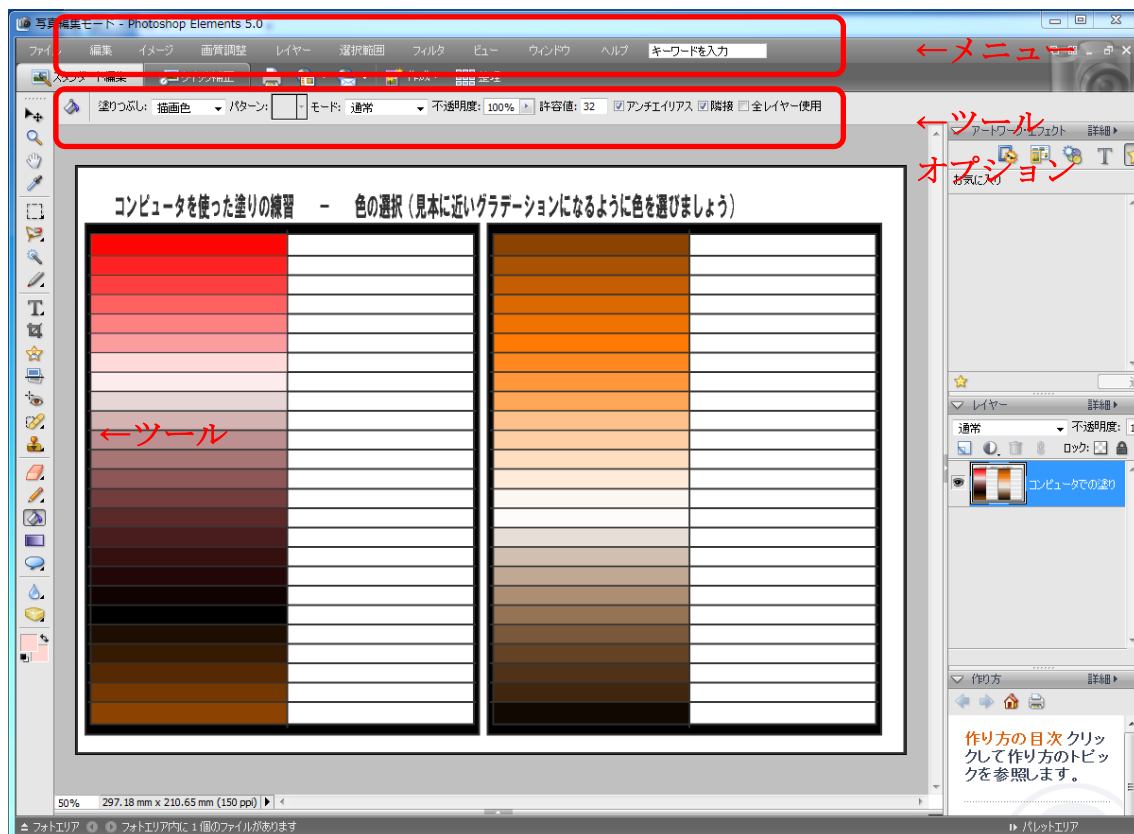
写真編集モード - Photoshop Elements 5.0

ファイル 編集 イメージ 画質調整 レイヤー 選択範囲 フィルタ ビュー ウィンドウ ヘルプ キーワードを入力

←メニュー

スタンダード編集 クイック補正 作成 整理

塗りつぶし: 描画色 パターン: モード: 通常 不透明度: 100% 許容値: 32 アンチエイリアス 隣接 全レイヤー使用

←ツールオプション

アートワーク・エフェクト 詳細

お気に入り

コンピュータを使った塗りの練習 － 色の選択（見本に近いグラデーションになるように色を選びましょう）

←ツール

レイヤー 詳細
通常 不透明度:
ロック:
コンピュータでの塗り

作り方 詳細

作り方の目次 クリックして作り方のトピックを参照します。

50% 297.18 mm x 210.65 mm (150 ppi)

フォトエリア フォトエリア内に 1 個のファイルがあります

パレットエリア